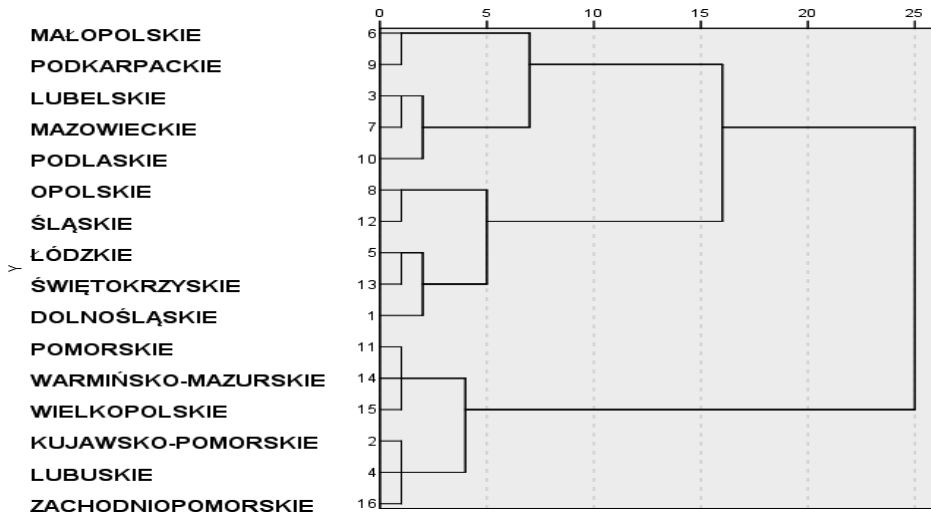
0 5 10 15 20 25

Y

MAŁOPOLSKIE 6
PODKARPACKIE 9
LUBELSKIE 3
MAZOWIECKIE 7
PODLASKIE 10
OPOLSKIE 8
ŚLĄSKIE 12
ŁÓDZKIE 5
ŚWIĘTOKRZYSKIE 13
DOLNOŚLĄSKIE 1
POMORSKIE 11
WARMIŃSKO-MAZURSKIE 14
WIELKOPOLSKIE 15
KUJAWSKO-POMORSKIE 2
LUBUSKIE 4
ZACHODNIOPOMORSKIE 16